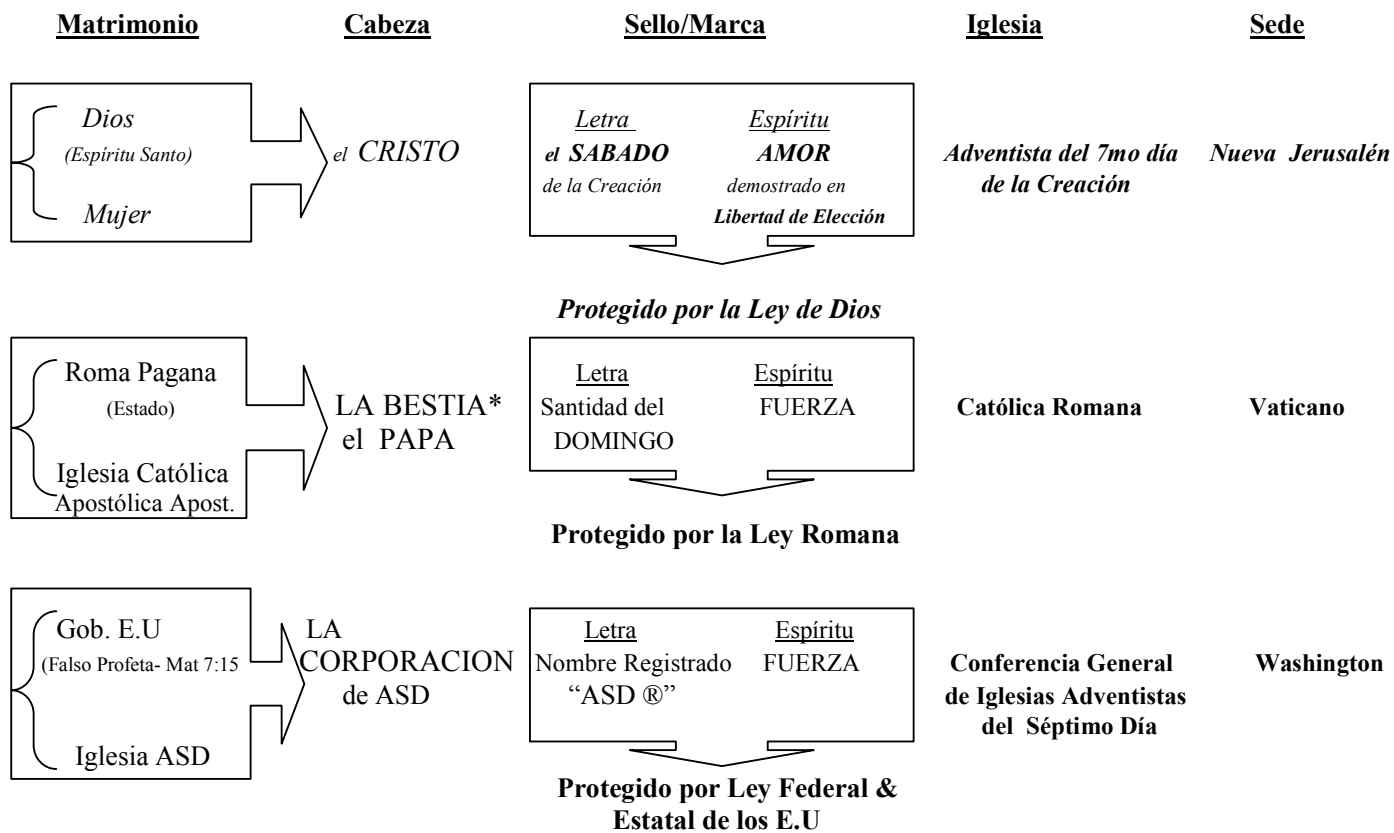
Matrimonio Cabeza Sello/Marca Iglesia Sede

Dios
(Espíritu Santo)
Mujer

el CRISTO

Letra
el SABADO
de la Creación

Espíritu
AMOR
demostrado en
Libertad de Elección

Adventista del 7mo día de la Creación

Nueva Jerusalén

Protegido por la Ley de Dios

Roma Pagana
(Estado)
Iglesia Católica Apostólica Apost.

LA BESTIA*
el PAPA

Letra
Santidad del DOMINGO

Espíritu
FUERZA

Católica Romana

Vaticano

Protegido por la Ley Romana

Gob. E.U
(Falso Profeta- Mat 7:15
Iglesia ASD

LA CORPORACION de ASD

Letra
Nombre Registrado
"ASD ®"

Espíritu
FUERZA

Conferencia General de Iglesias Adventistas del Séptimo Día

Washington

Protegido por Ley Federal & Estatal de los E.U